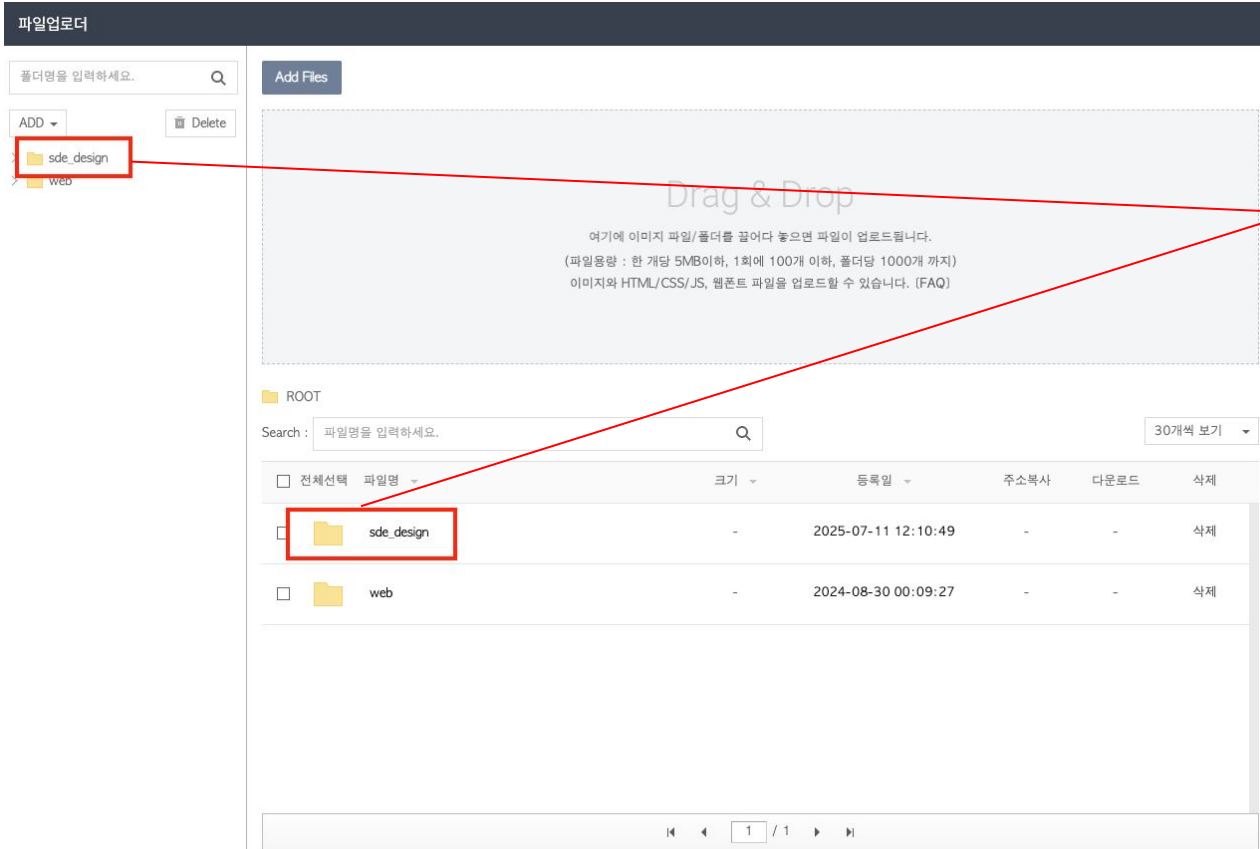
파일업로더

폴더명을 입력하세요.

ADD

Delete

sde_design

web

Add Files

Drag & Drop

여기에 이미지 파일/폴더를 끌어다 놓으면 파일이 업로드됩니다.

(파일용량 : 한 개당 5MB이하, 1회에 100개 이하, 폴더당 1000개 까지)

이미지와 HTML/CSS/JS, 웹폰트 파일을 업로드할 수 있습니다. [FAQ]

ROOT

Search : 파일명을 입력하세요.

30개씩 보기

| 전체선택 | 파일명 | 크기 | 등록일 | 주소복사 | 다운로드 | 삭제 |
|---|---|---|---|---|---|---|
| | sde_design | - | 2025-07-11 12:10:49 | - | - | 삭제 |
| | web | - | 2024-08-30 00:09:27 | - | - | 삭제 |

1 / 1